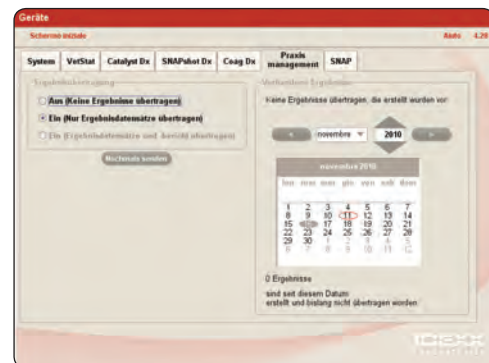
Geräte

Schermo iniziale

Aiuto 4.20

System | VetStat | Catalyst Dx | SNAPshot Dx | Coag Dx | Praxis management | SNAP

Ergebnisübertragung

Aus (Keine Ergebnisse übertragen)

Ein (Nur Ergebnisdatensätze übertragen)

Ein (Ergebnisdatensätze und Bericht übertragen)

Nochmals senden

Verlaufende Ergebnisse

Keine Ergebnisse übertragen, die erstellt wurden vor:

novembre 2010

novembre 2010

| lun | mar | mer | gio | ven | sab | dom |
|---|---|---|---|---|---|---|
| 1 | 2 | 3 | 4 | 5 | 6 | 7 |
| 8 | 9 | 10 | 11 | 12 | 13 | 14 |
| 15 | 16 | 17 | 18 | 19 | 20 | 21 |
| 22 | 23 | 24 | 25 | 26 | 27 | 28 |
| 29 | 30 | 1 | 2 | 3 | 4 | 5 |
| 6 | 7 | 8 | 9 | 10 | 11 | 12 |

0 Ergebnisse

sind seit diesem Datum erstellt und bislang nicht übertragen worden

IDEXX